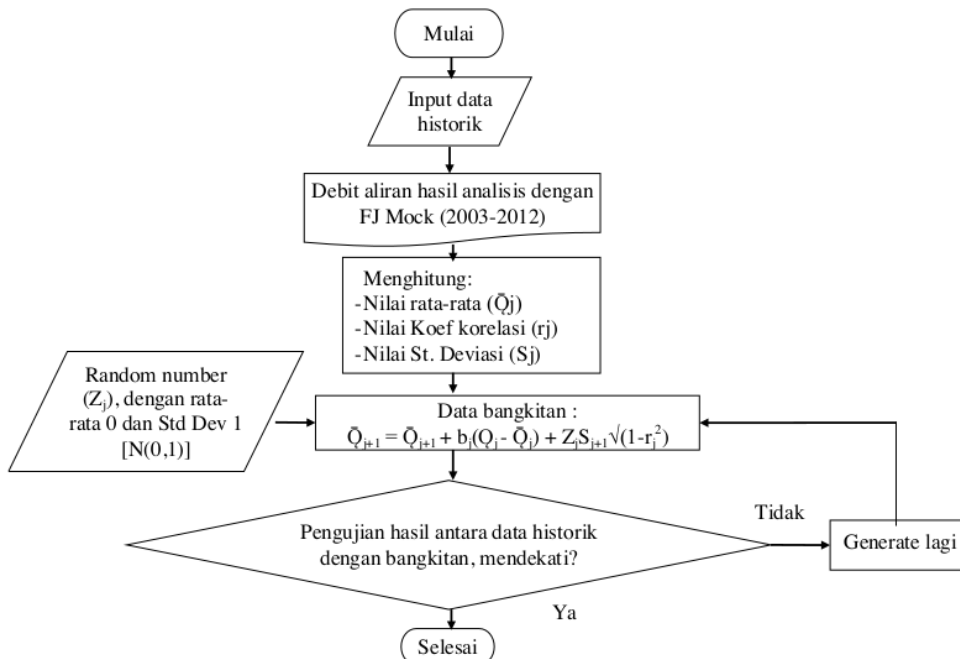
Mulai

Input data historik

Debit aliran hasil analisis dengan FJ Mock (2003-2012)

Menghitung:
-Nilai rata-rata ($\bar{Q}j$)
-Nilai Koef korelasi (rj)
-Nilai St. Deviasi (Sj)

Random number ($Z_j$), dengan rata-rata 0 dan Std Dev 1 [N(0,1)]

Data bangkitan :
$\bar{Q}_{j+1} = \bar{Q}_{j+1} + b_j(Q_j - \bar{Q}_j) + Z_j S_{j+1}\sqrt{(1-r_j^2)}$

Pengujian hasil antara data historik dengan bangkitan, mendekati?

Tidak

Generate lagi

Ya

Selesai